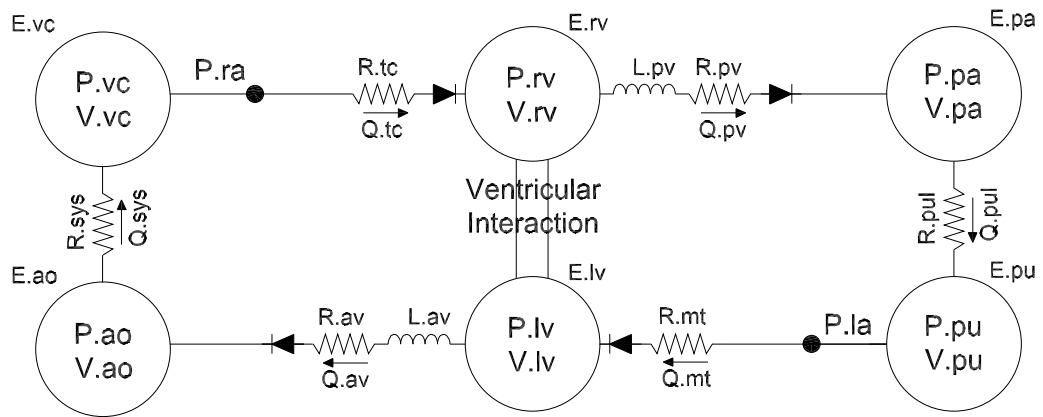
E.vc

P.vc
V.vc

P.ra

R.tc

Q.tc

E.rv

P.rv
V.rv

L.pv

R.pv

Q.pv

E.pa

P.pa
V.pa

R.sys

Q.sys

Ventricular
Interaction

R.pul

Q.pul

E.ao

E.lv

E.pu

P.ao
V.ao

R.av

L.av

Q.av

P.lv
V.lv

R.mt

Q.mt

P.la

P.pu
V.pu